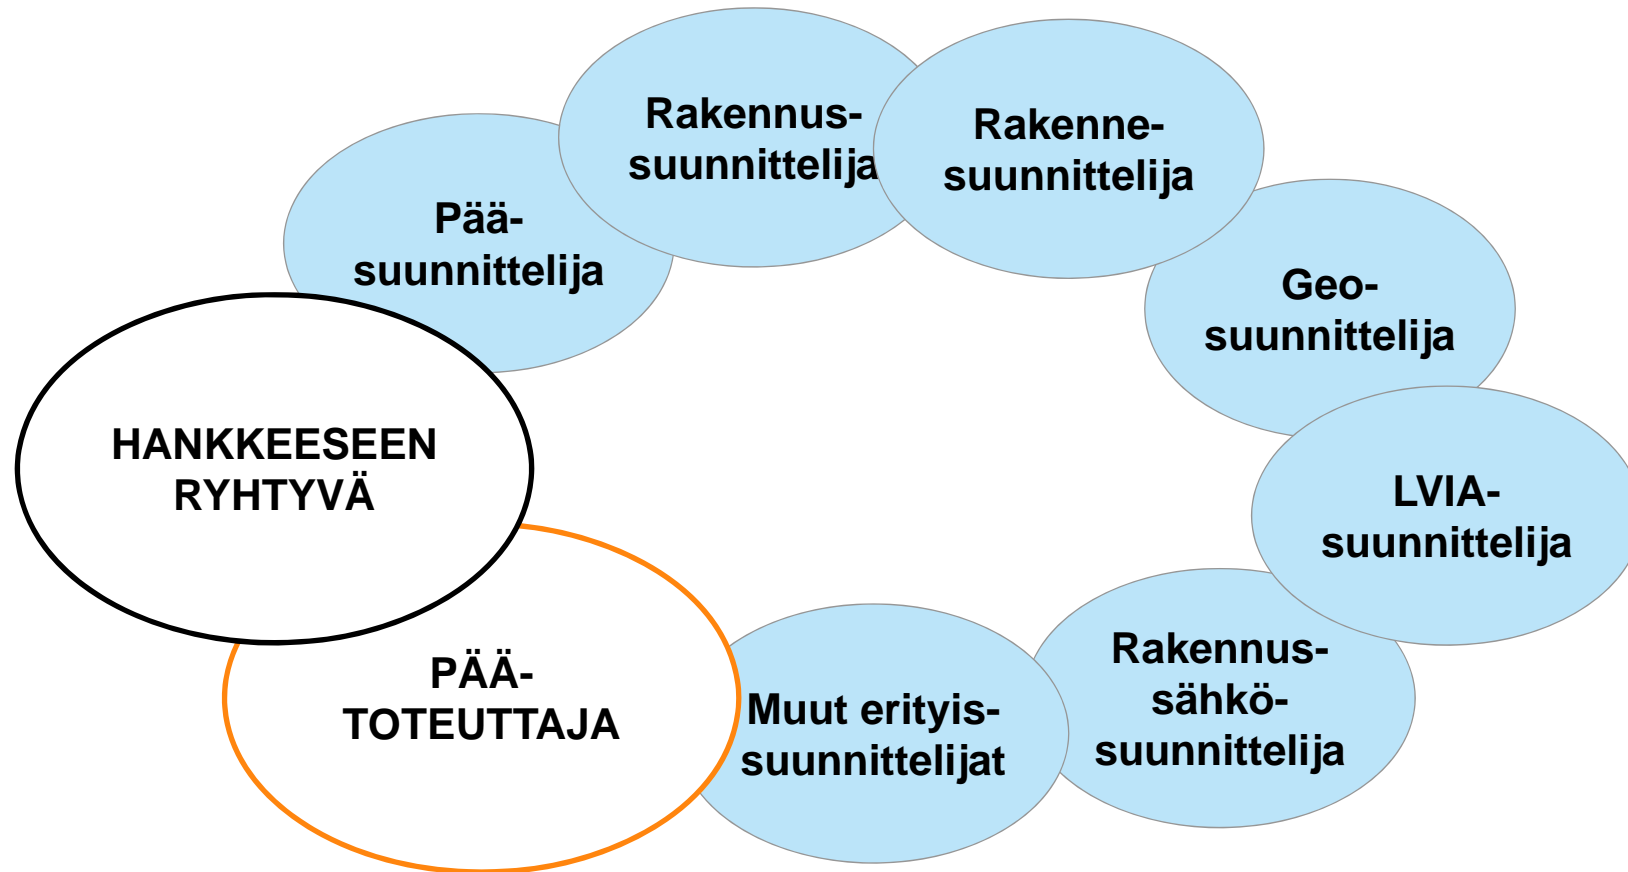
Rakennus-
suunnittelija

Rakenne-
suunnittelija

Pää-
suunnittelija

Geo-
suunnittelija

HANKKEESEEN
RYHTYVÄ

LVIA-
suunnittelija

PÄÄ-
TOTEUTTAJA

Muut erityis-
suunnittelijat

Rakennus-
sähkö-
suunnittelija